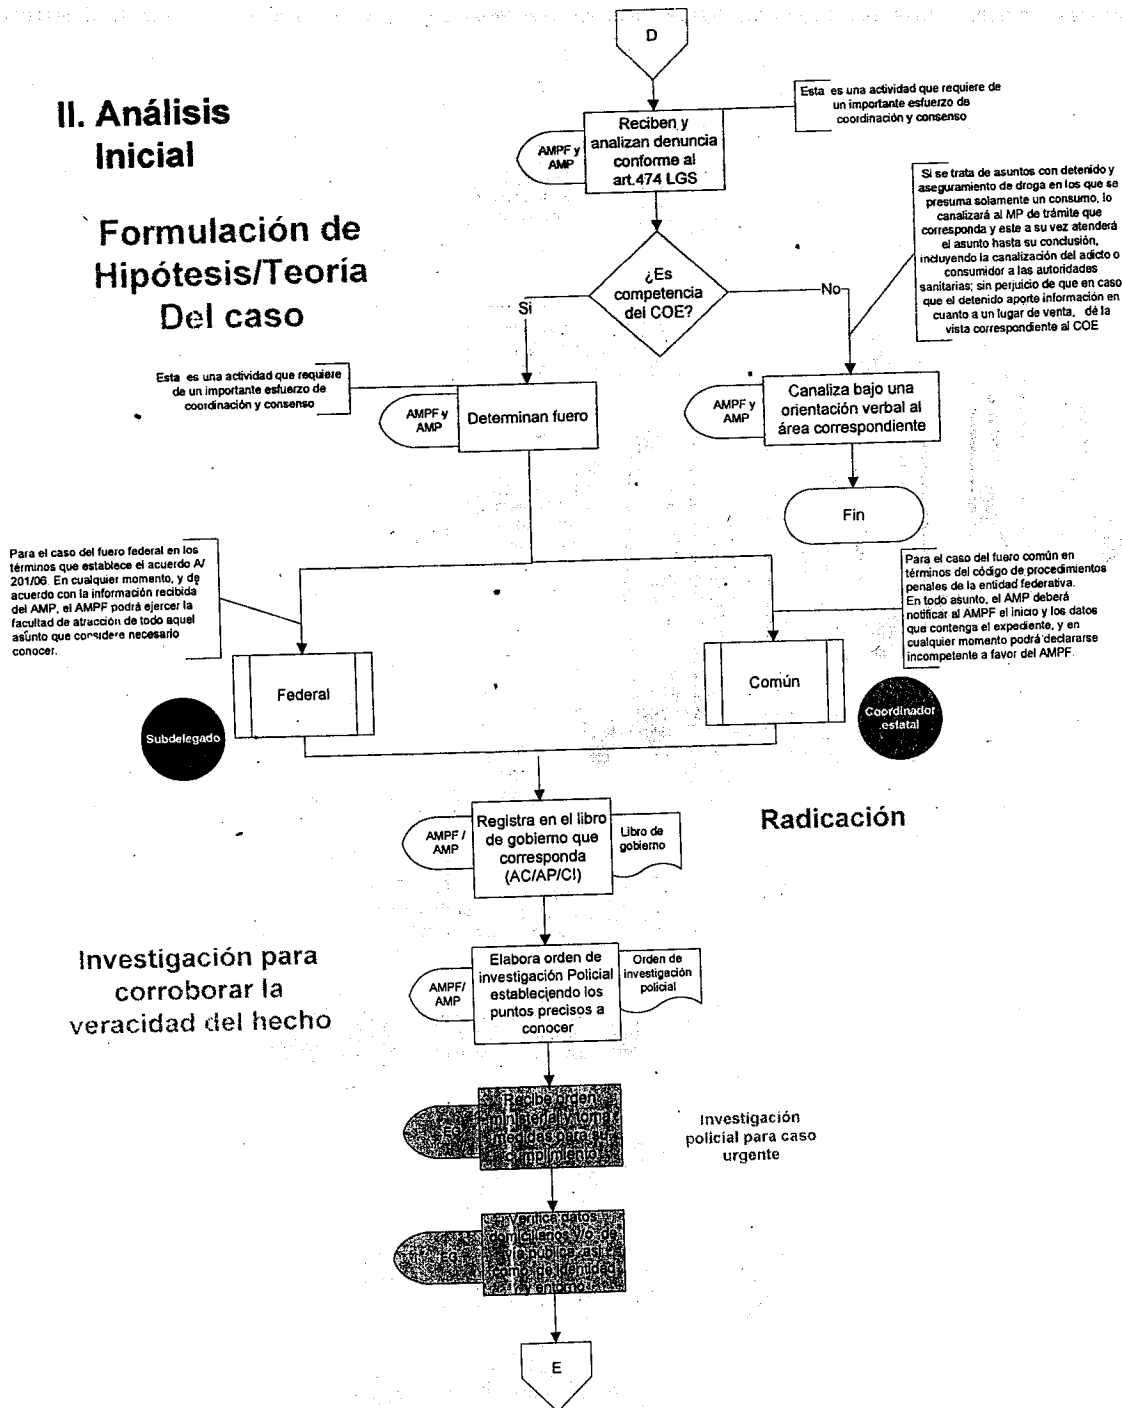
D

II. Análisis Inicial

Formulación de Hipótesis/Teoría Del caso

Esta es una actividad que requiere de un importante esfuerzo de coordinación y consenso

AMPF y AMP

Reciben y analizan denuncia conforme al art.474 LGS

Si se trata de asuntos con detenido y aseguramiento de droga en los que se presuma solamente un consumo, lo canalizará al MP de trámite que corresponda y este a su vez atenderá el asunto hasta su conclusión, incluyendo la canalización del adicto o consumidor a las autoridades sanitarias; sin perjuicio de que en caso que el detenido aporte información en cuanto a un lugar de venta, dé la vista correspondiente al COE

¿Es competencia del COE?

Si

No

Esta es una actividad que requiere de un importante esfuerzo de coordinación y consenso

AMPF y AMP

Determinan fuero

AMPF y AMP

Canaliza bajo una orientación verbal al área correspondiente

Fin

Para el caso del fuero federal en los términos que establece el acuerdo A/201/06. En cualquier momento, y de acuerdo con la información recibida del AMP, el AMPF podrá ejercer la facultad de atracción de todo aquel asunto que considere necesario conocer.

Para el caso del fuero común en términos del código de procedimientos penales de la entidad federativa. En todo asunto, el AMP deberá notificar al AMPF el inicio y los datos que contenga el expediente, y en cualquier momento podrá declararse incompetente a favor del AMPF.

Federal

Común

Subdelegado

Coordinador estatal

AMPF / AMP

Registra en el libro de gobierno que corresponda (AC/AP/CI)

Libro de gobierno

Radicación

Investigación para corroborar la veracidad del hecho

AMPF/ AMP

Elabora orden de investigación Policial estableciendo los puntos precisos a conocer

Orden de investigación policial

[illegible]

Recibe orden ministerial y toma medidas para su cumplimiento

Investigación policial para caso urgente

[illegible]

Verifica datos domiciliarios y/o de vía pública así como de identidad y entorno

E